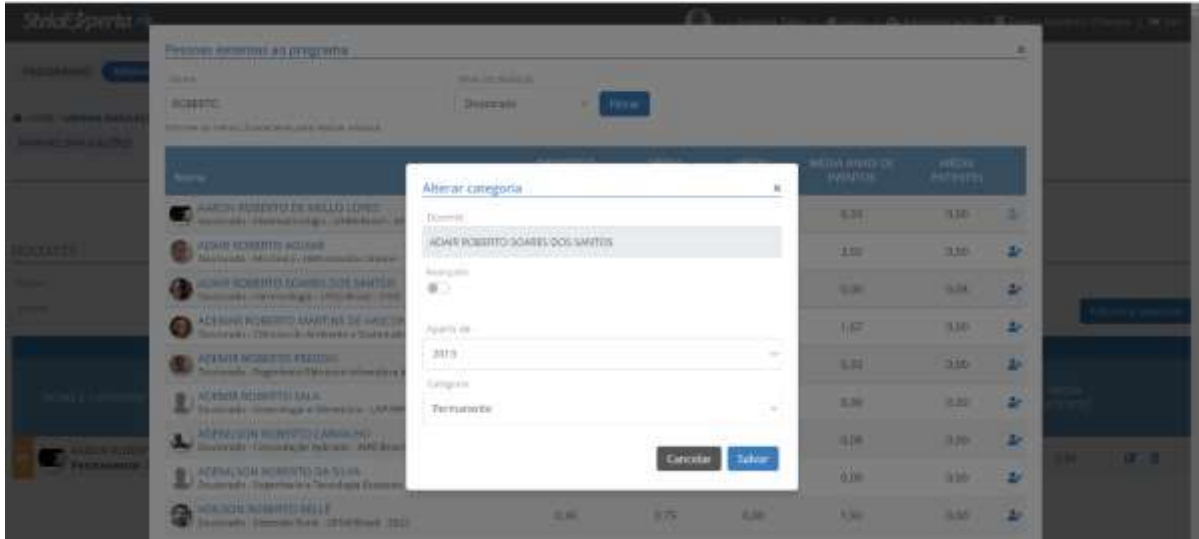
StrictoSperta

Pessoas externas ao programa

ROBERTO

Doutorado

Filtrar

Nome

AARON ROBERTO DE MELLO LOPES

ADAIR ROBERTO AGUIAR

ADAIR ROBERTO SOARES DOS SANTOS

ADEMIR ROBERTO MARTINS DE VASCONCELOS

ADEMIR ROBERTO FREDDO

ADEMIR ROBERTO SALA

ADEMILSON ROBERTO CARVALHO

ADEMILSON ROBERTO DA SILVA

ADILSON ROBERTO BELLE

MÉDIA ANEXO DE PATENTES

MÉDIA PATENTES

0,33 0,00
2,00 0,00
0,00 0,04
1,17 0,00
0,33 0,00
0,00 0,00
0,08 0,00
0,00 0,00
0,46 0,75 0,00 1,50 0,00

Alterar categoria

Docente

ADAIR ROBERTO SOARES DOS SANTOS

Avançado

A partir de

2019

Categoria

Permanente

Cancelar

Salvar